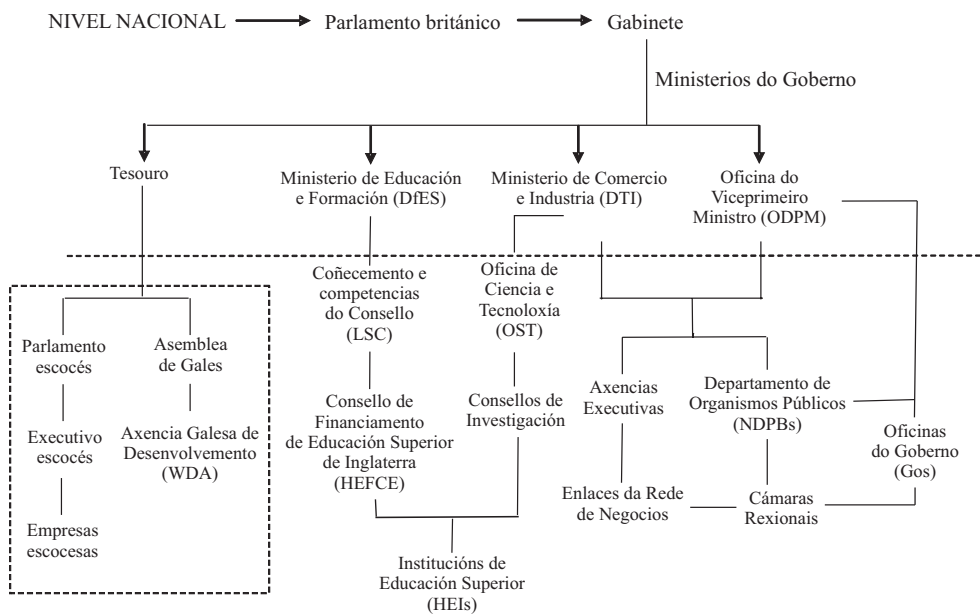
NIVEL NACIONAL → Parlamento británico → Gabinete

Ministerios do Goberno

Tesouro

Ministerio de Educación e Formación (DfES)

Ministerio de Comercio e Industria (DTI)

Oficina do Viceprimeiro Ministro (ODPM)

Parlamento escocés

Asemblea de Gales

Executivo escocés

Axencia Galesa de Desenvolvemento (WDA)

Empresas escocesas

Coñecemento e competencias do Consello (LSC)

Consello de Financiamento de Educación Superior de Inglaterra (HEFCE)

Oficina de Ciencia e Tecnoloxía (OST)

Consellos de Investigación

Institucións de Educación Superior (HEIs)

Axencias Executivas

Departamento de Organismos Públicos (NDPBs)

Oficinas do Goberno (Gos)

Enlaces da Rede de Negocios

Cámaras Rexionais